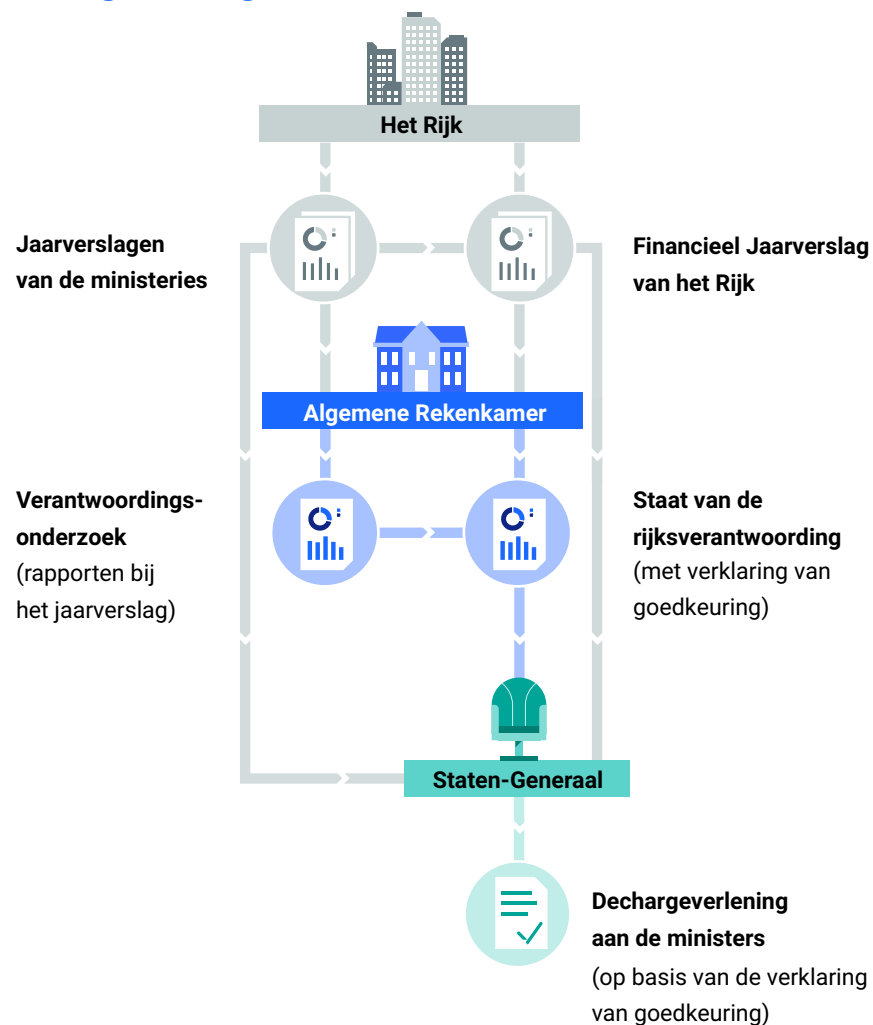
Het Rijk

Jaarverslagen van de ministeries

Financieel Jaarverslag van het Rijk

Algemene Rekenkamer

Verantwoordingsonderzoek (rapporten bij het jaarverslag)

Staat van de rijksverantwoording (met verklaring van goedkeuring)

Staten-Generaal

Dechargeverlening aan de ministers (op basis van de verklaring van goedkeuring)